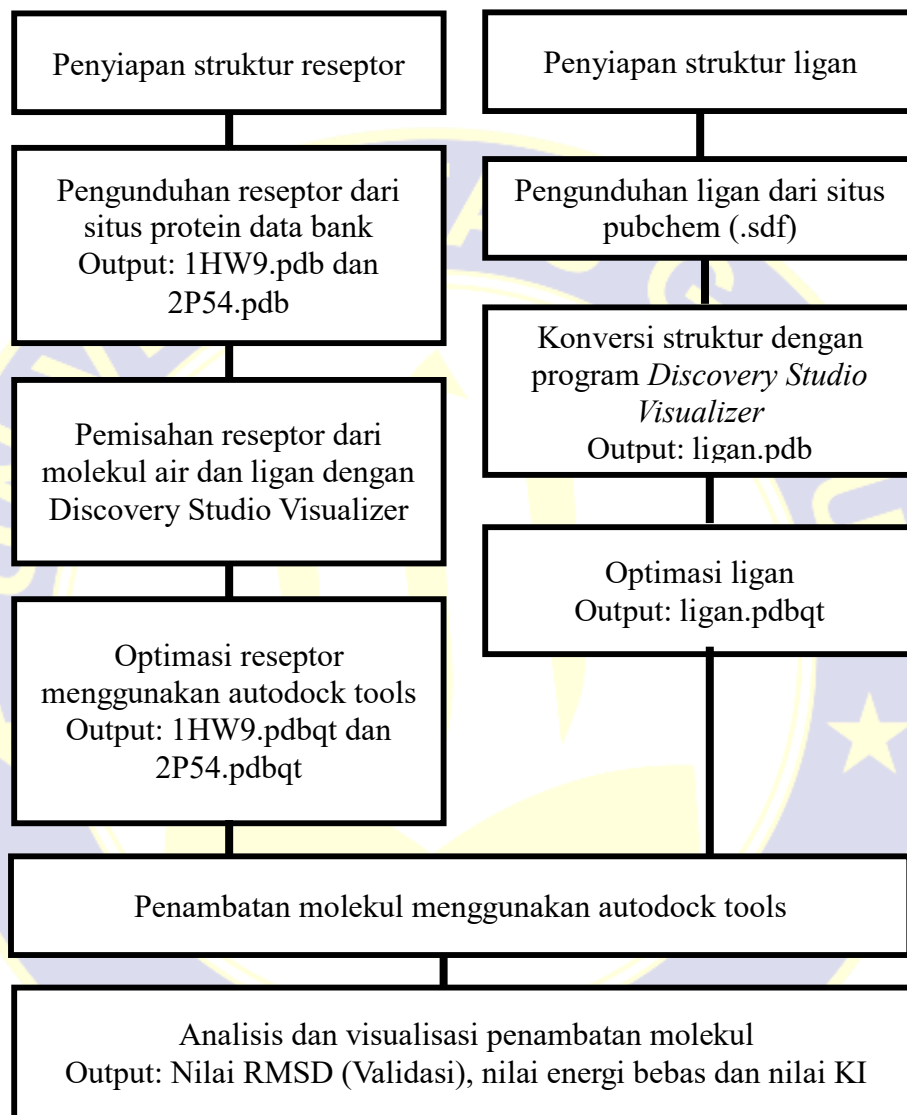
Penyiapan struktur reseptor

Pengunduhan reseptor dari situs protein data bank
Output: 1HW9.pdb dan 2P54.pdb

Pemisahan reseptor dari molekul air dan ligan dengan Discovery Studio Visualizer

Optimasi reseptor menggunakan autodock tools
Output: 1HW9.pdbqt dan 2P54.pdbqt

Penyiapan struktur ligan

Pengunduhan ligan dari situs pubchem (.sdf)

Konversi struktur dengan program *Discovery Studio Visualizer*
Output: ligan.pdb

Optimasi ligan
Output: ligan.pdbqt

Penambatan molekul menggunakan autodock tools

Analisis dan visualisasi penambatan molekul
Output: Nilai RMSD (Validasi), nilai energi bebas dan nilai KI